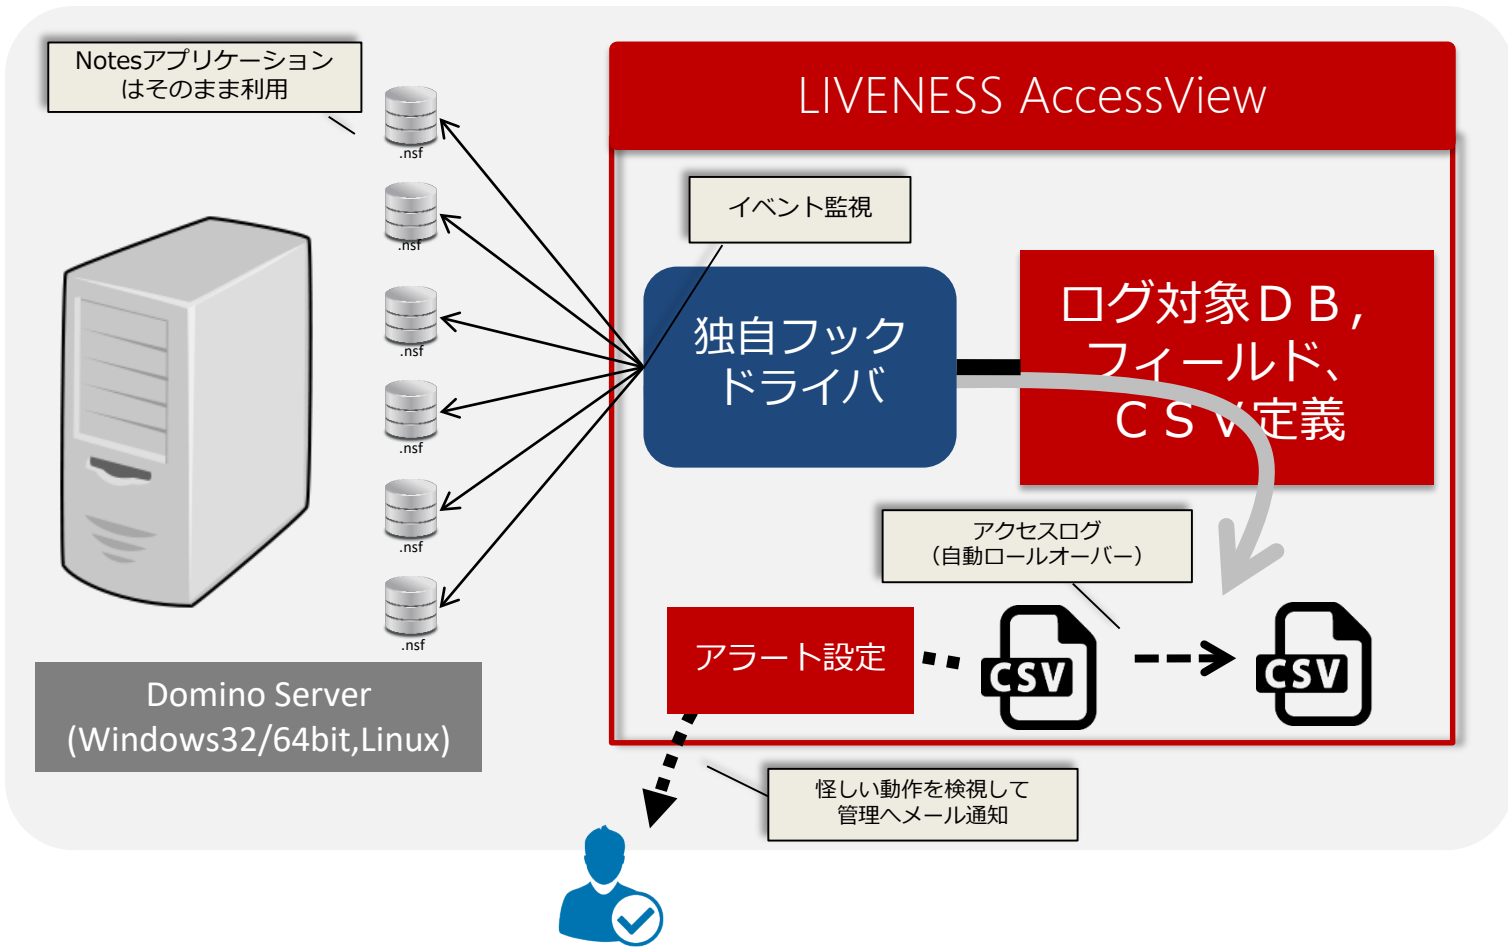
Notesアプリケーション
はそのまま利用

.nsf
.nsf
.nsf
.nsf
.nsf
.nsf

Domino Server
(Windows32/64bit,Linux)

LIVENESS AccessView

イベント監視

独自フック
ドライバ

ログ対象ＤＢ，
フィールド、
ＣＳＶ定義

アクセスログ
（自動ロールオーバー）

アラート設定

CSV
CSV

怪しい動作を検視して
管理へメール通知